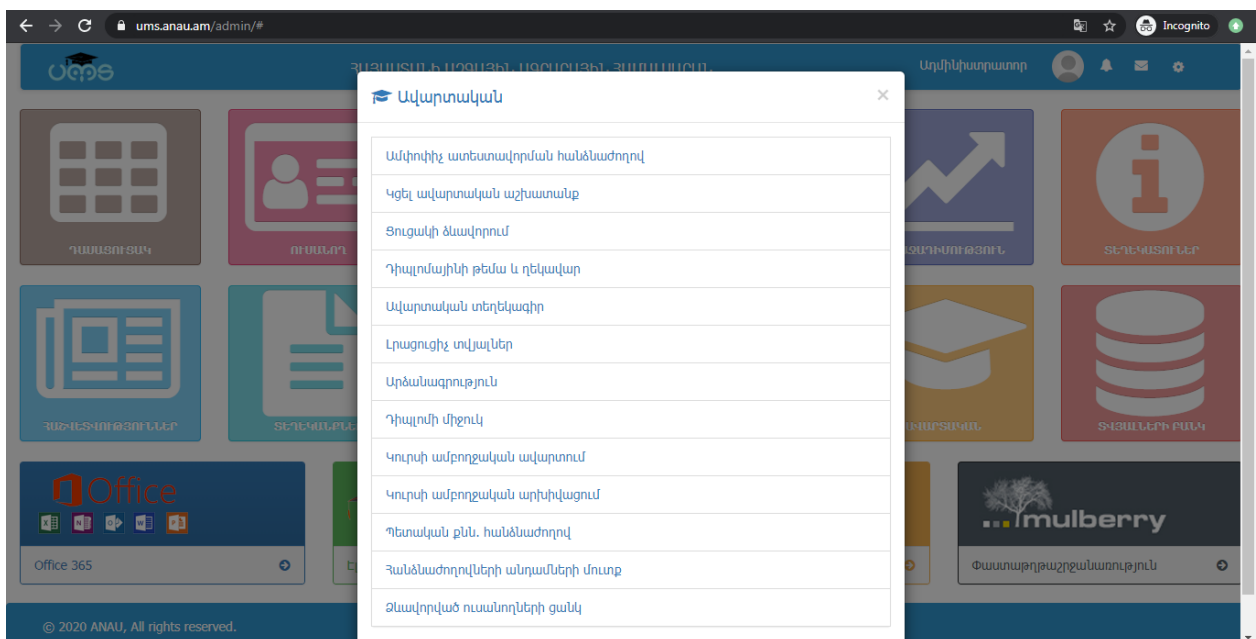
ums.anau.am/admin/#

Incognito

ՈՒՄՏ

ՀԱՅԱՍՏԱՆԻ ԱԶԳԱՅԻՆ ԱԳՐԱՐԱՅԻՆ ՀԱՄԱԼՍԱՐԱՆ

Ադմինիստրատոր

Ավարտական

×

Ամփոփիչ ատեստավորման հանձնաժողով

Կցել ավարտական աշխատանք

Ցուցակի ձևավորում

Դիպլոմայինի թեմա և ղեկավար

Ավարտական տեղեկագիր

Լրացուցիչ տվյալներ

Արձանագրություն

Դիպլոմի միջուկ

Կուրսի ամբողջական ավարտում

Կուրսի ամբողջական արխիվացում

Պետական քնն. հանձնաժողով

Հանձնաժողովների անդամների մուտք

Ձևավորված ուսանողների ցանկ

ԴԱՍԱՑՈՒՑԱԿ

ՈՒՍԱՆՈՂ

ՎԻՃԱԿԱԳՐՈՒԹՅՈՒՆ

ՏԵՂԵԿԱՏՈՒՆԵՐ

ՀԱՂՈՐԴԱԳՐՈՒԹՅՈՒՆՆԵՐ

ՏԵՂԵԿԱՆՔՆԵՐ

ԱՎԱՐՏԱԿԱՆ

ՏՎՅԱԼՆԵՐԻ ԲԱՆԿ

Office

Office 365

mulberry

Փաստաթղթաշրջանառություն

© 2020 ANAU, All rights reserved.